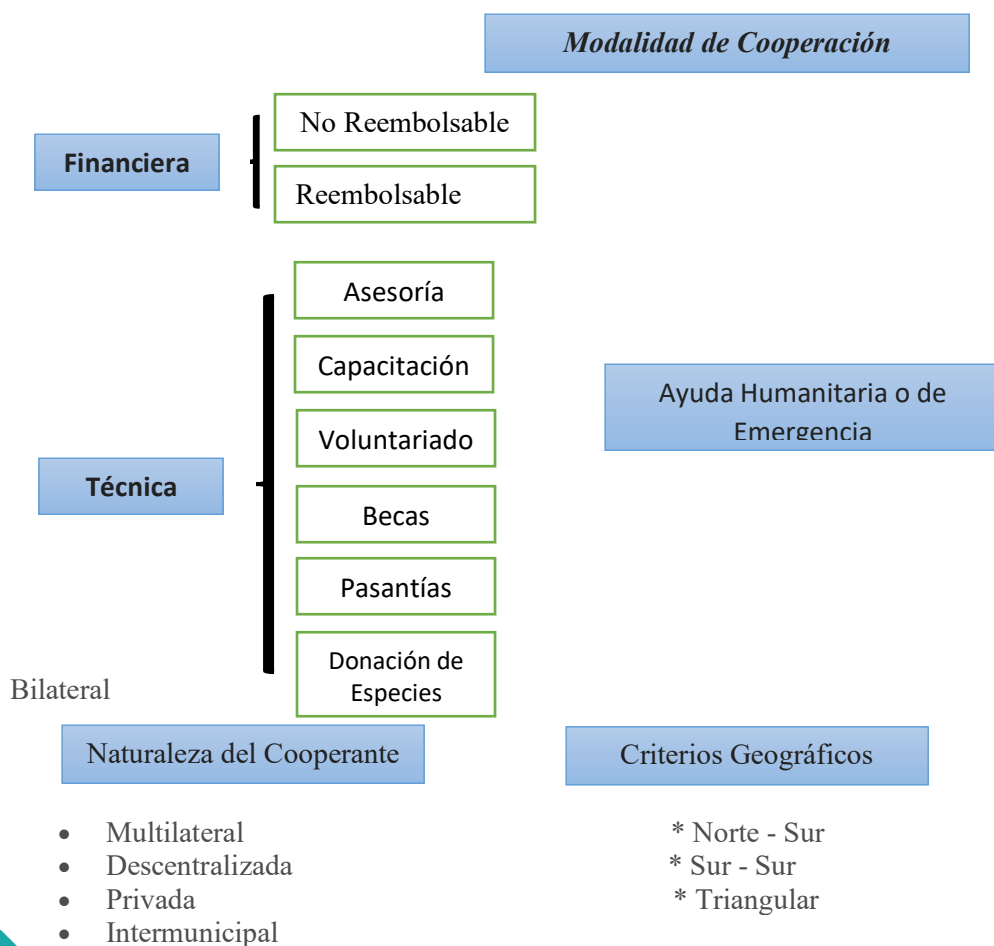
*Modalidad de Cooperación*

**Financiera**

No Reembolsable

Reembolsable

**Técnica**

Asesoría

Capacitación

Voluntariado

Becas

Pasantías

Donación de Especies

Ayuda Humanitaria o de Emergencia

Bilateral

Naturaleza del Cooperante

- Multilateral
- Descentralizada
- Privada
- Intermunicipal

Criterios Geográficos

\* Norte - Sur
\* Sur - Sur
\* Triangular